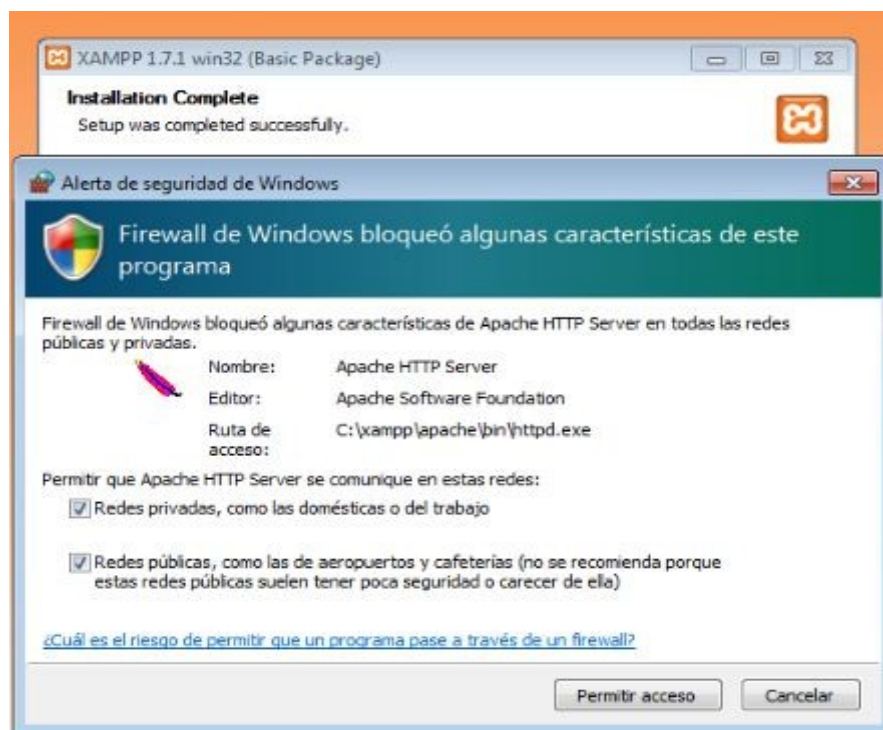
XAMPP 1.7.1 win32 (Basic Package)

Installation Complete
Setup was completed successfully.

Alerta de seguridad de Windows

Firewall de Windows bloqueó algunas características de este programa

Firewall de Windows bloqueó algunas características de Apache HTTP Server en todas las redes públicas y privadas.

Nombre: Apache HTTP Server
Editor: Apache Software Foundation
Ruta de acceso: C:\xampp\apache\bin\httpd.exe

Permitir que Apache HTTP Server se comunique en estas redes:

Redes privadas, como las domésticas o del trabajo

Redes públicas, como las de aeropuertos y cafeterías (no se recomienda porque estas redes públicas suelen tener poca seguridad o carecer de ella)

¿Cuál es el riesgo de permitir que un programa pase a través de un firewall?

Permitir acceso Cancelar